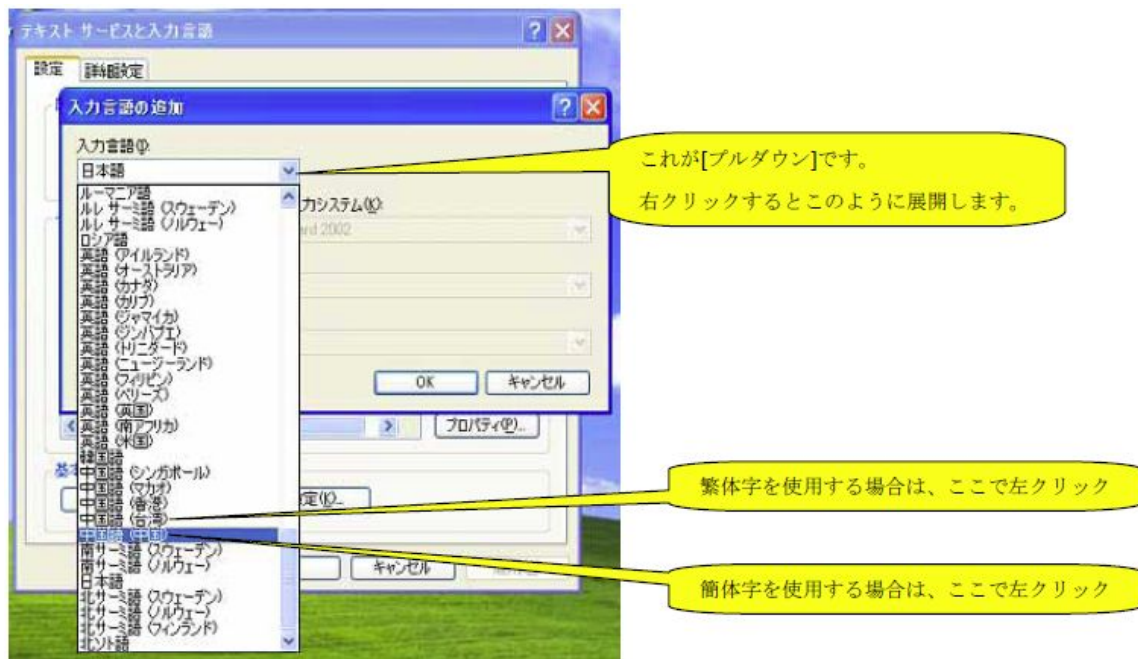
テキスト サービスと入力言語

設定 詳細設定

入力言語の追加

入力言語(I):
日本語

ルーマニア語
ルレ サーミ語 (スウェーデン)
ルレ サーミ語 (ノルウェー)
ロシア語
英語 (アイルランド)
英語 (オーストラリア)
英語 (カナダ)
英語 (カリブ)
英語 (ジャマイカ)
英語 (ジンバブエ)
英語 (トリニダード)
英語 (ニュージーランド)
英語 (フィリピン)
英語 (ベリーズ)
英語 (英国)
英語 (南アフリカ)
英語 (米国)
韓国語
中国語 (シンガポール)
中国語 (マカオ)
中国語 (香港)
中国語 (台湾)
中国語 (中国)
南サーミ語 (スウェーデン)
南サーミ語 (ノルウェー)
日本語
北サーミ語 (スウェーデン)
北サーミ語 (ノルウェー)
北サーミ語 (フィンランド)
北ソト語

力システム(K):
ard 2002

OK キャンセル

プロパティ(P)...

定(K)...

キャンセル

これが[プルダウン]です。
右クリックするとこのように展開します。

繁体字を使用する場合は、ここで左クリック

簡体字を使用する場合は、ここで左クリック